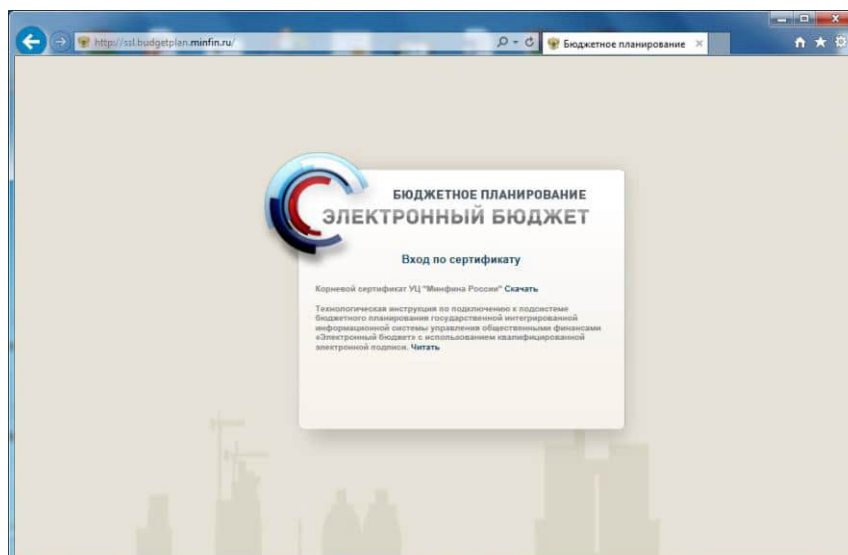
http://ssl.budgetplan.minfin.ru/

Бюджетное планирование

БЮДЖЕТНОЕ ПЛАНИРОВАНИЕ
ЭЛЕКТРОННЫЙ БЮДЖЕТ

Вход по сертификату

Корневой сертификат УЦ "Минфина России" Скачать

Технологическая инструкция по подключению к подсистеме бюджетного планирования государственной интегрированной информационной системы управления общественными финансами «Электронный бюджет» с использованием квалифицированной электронной подписи. Читать